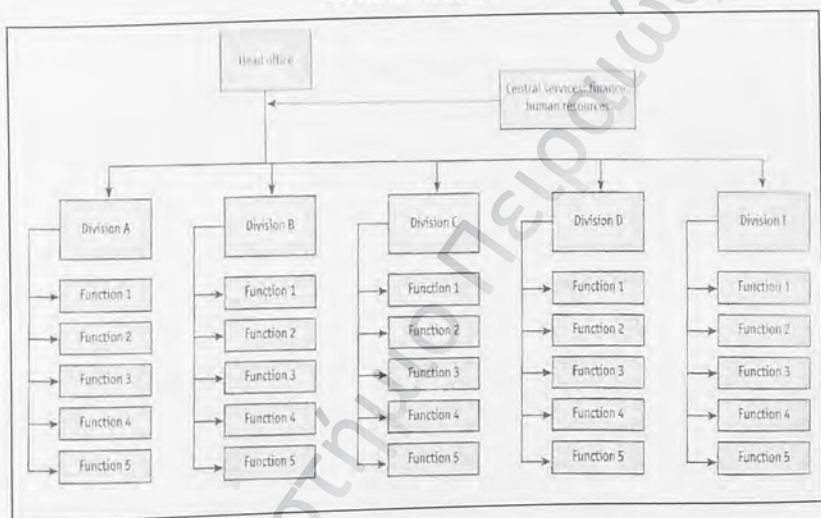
Head office

Central services: finance, human resources

Division A

Function 1

Function 2

Function 3

Function 4

Function 5

Division B

Function 1

Function 2

Function 3

Function 4

Function 5

Division C

Function 1

Function 2

Function 3

Function 4

Function 5

Division D

Function 1

Function 2

Function 3

Function 4

Function 5

Division E

Function 1

Function 2

Function 3

Function 4

Function 5

Πανεπιστήμιο Πειραιώς